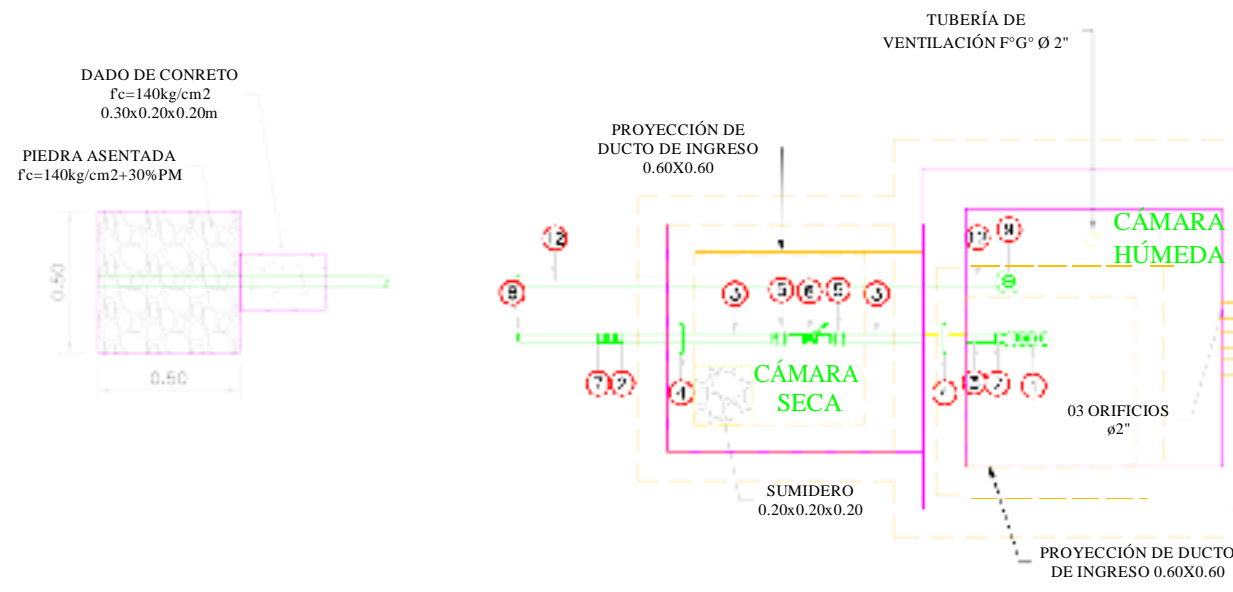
DADO DE CONRETO
f'c=140kg/cm2
0.30x0.20x0.20m

PIEDRA ASENTADA
f'c=140kg/cm2+30%PM

0.50

0.50

TUBERÍA DE
VENTILACIÓN F°G° Ø 2"

PROYECCIÓN DE
DUCTO DE INGRESO
0.60X0.60

12

8

3

5

6

5

3

11

9

CÁMARA
HÚMEDA

10

7

2

4

CÁMARA
SECA

4

2

7

1

03 ORIFICIOS
ø2"

SUMIDERO
0.20x0.20x0.20

PROYECCIÓN DE DUCTO
DE INGRESO 0.60X0.60